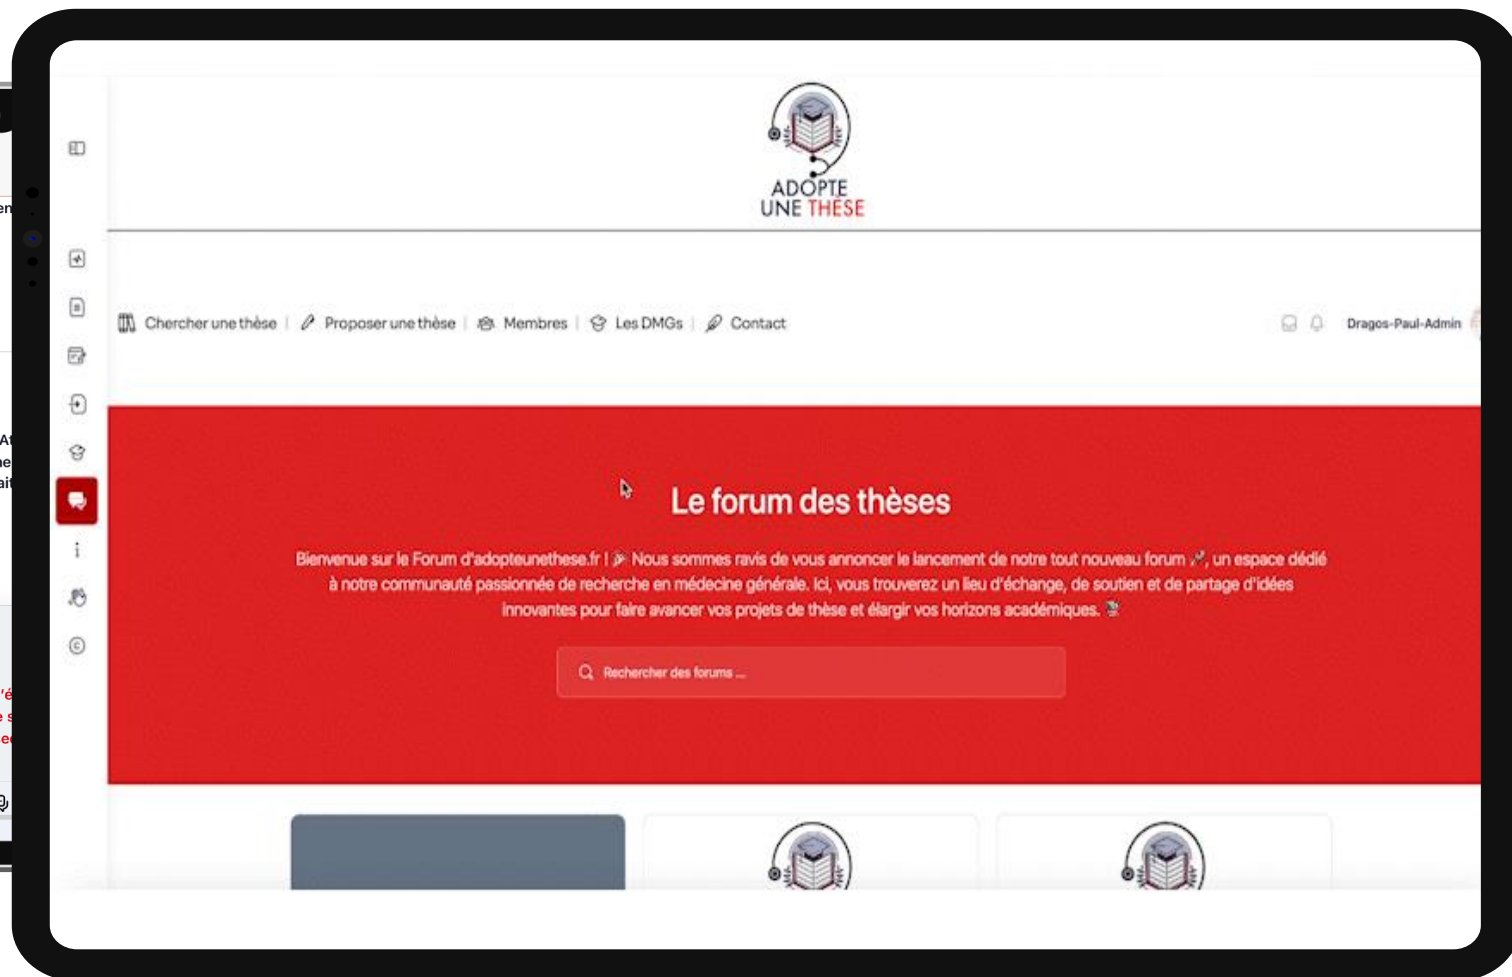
ADOPTE UNE THÈSE

Chercher une thèse | Proposer une thèse | Membres | Les DMGs | Contact

Dragos-Paul-Admin

Le forum des thèses

Bienvenue sur le Forum d'adopteunethese.fr ! 🎉 Nous sommes ravis de vous annoncer le lancement de notre tout nouveau forum 🚀, un espace dédié à notre communauté passionnée de recherche en médecine générale. Ici, vous trouverez un lieu d'échange, de soutien et de partage d'idées innovantes pour faire avancer vos projets de thèse et élargir vos horizons académiques. 🎓

Rechercher des forums ...